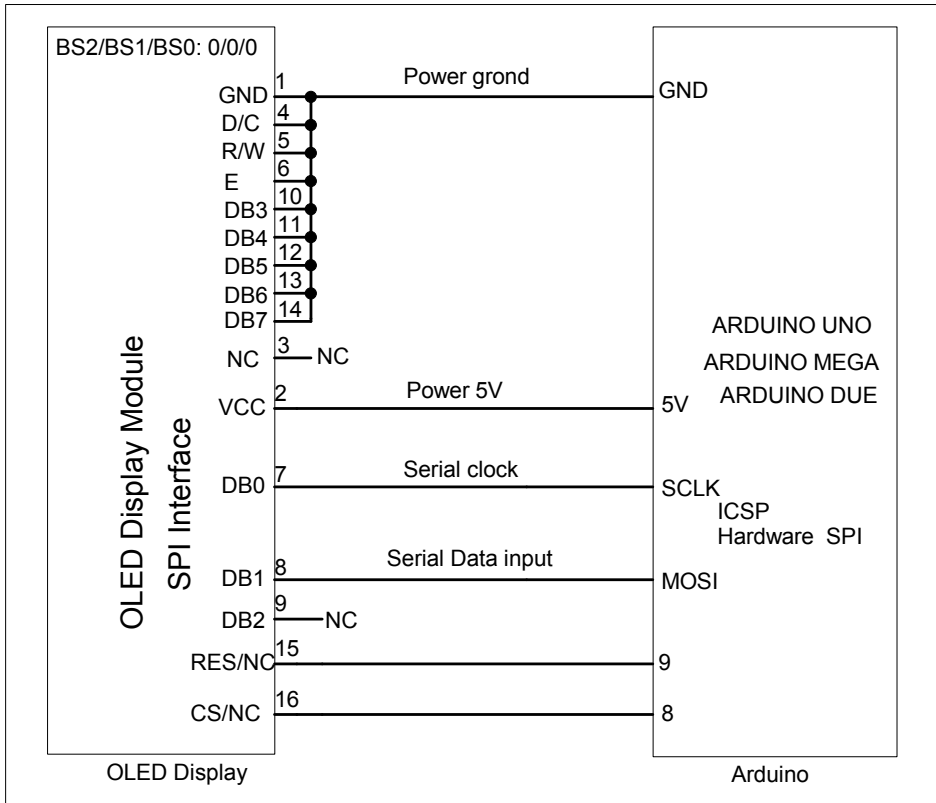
BS2/BS1/BS0: 0/0/0

OLED Display Module
SPI Interface

GND 1
D/C 4
R/W 5
E 6
DB3 10
DB4 11
DB5 12
DB6 13
DB7 14
NC 3 NC
VCC 2
DB0 7
DB1 8
DB2 9 NC
RES/NC 15
CS/NC 16

Power grond
Power 5V
Serial clock
Serial Data input

GND
5V
SCLK
MOSI
9
8

ARDUINO UNO
ARDUINO MEGA
ARDUINO DUE

ICSP
Hardware SPI

OLED Display

Arduino